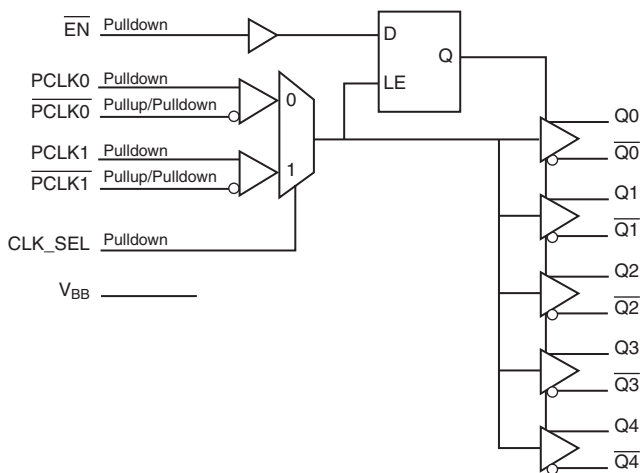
$\overline{EN}$ Pulldown

D

Q

LE

PCLK0 Pulldown

$\overline{PCLK0}$ Pullup/Pulldown

0

PCLK1 Pulldown

$\overline{PCLK1}$ Pullup/Pulldown

1

CLK_SEL Pulldown

$V_{BB}$

Q0

$\overline{Q0}$

Q1

$\overline{Q1}$

Q2

$\overline{Q2}$

Q3

$\overline{Q3}$

Q4

$\overline{Q4}$